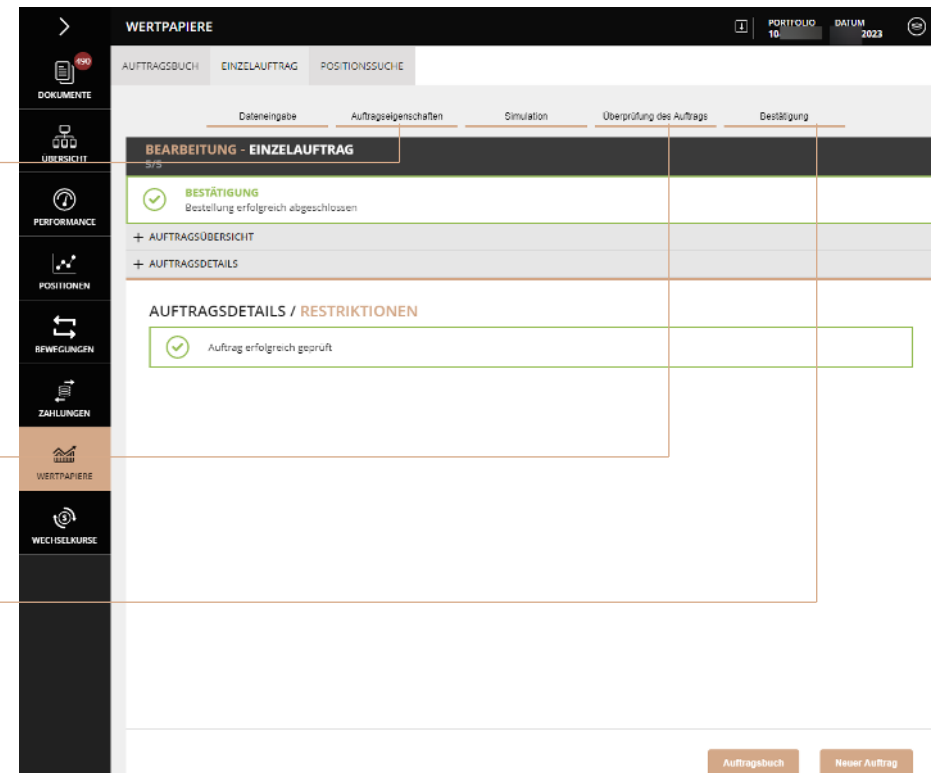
WERTPAPIERE

PORTFOLIO 10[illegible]
DATUM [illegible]2023

490
DOKUMENTE
ÜBERSICHT
PERFORMANCE
POSITIONEN
BEWEGUNGEN
ZAHLUNGEN
WERTPAPIERE
WECHSELKURSE

AUFTRAGSBUCH
EINZELAUFTRAG
POSITIONSSUCHE

Dateneingabe
Auftragseigenschaften
Simulation
Überprüfung des Auftrags
Bestätigung

BEARBEITUNG - EINZELAUFTRAG
5/5

BESTÄTIGUNG
Bestellung erfolgreich abgeschlossen

+ AUFTRAGSÜBERSICHT
+ AUFTRAGSDETAILS

AUFTRAGSDETAILS / RESTRIKTIONEN

Auftrag erfolgreich geprüft

Auftragsbuch
Neuer Auftrag